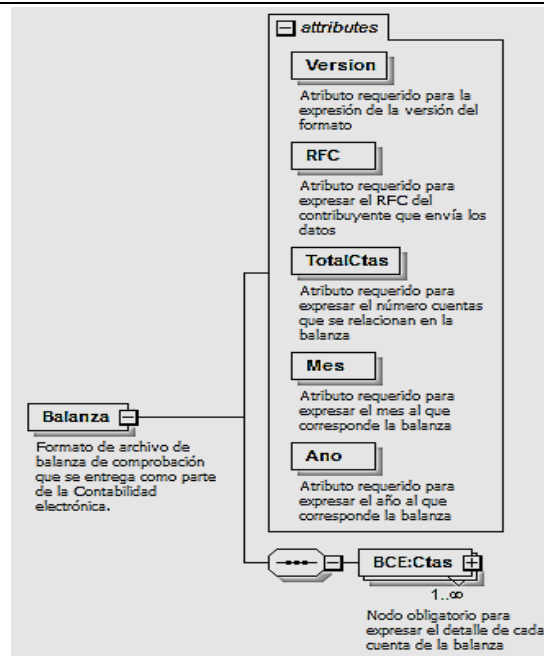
attributes

Version

Atributo requerido para la expresión de la versión del formato

RFC

Atributo requerido para expresar el RFC del contribuyente que envía los datos

TotalCtas

Atributo requerido para expresar el número cuentas que se relacionan en la balanza

Mes

Atributo requerido para expresar el mes al que corresponde la balanza

Ano

Atributo requerido para expresar el año al que corresponde la balanza

Balanza

Formato de archivo de balanza de comprobación que se entrega como parte de la Contabilidad electrónica.

BCE:Ctas

1..∞

Nodo obligatorio para expresar el detalle de cada cuenta de la balanza